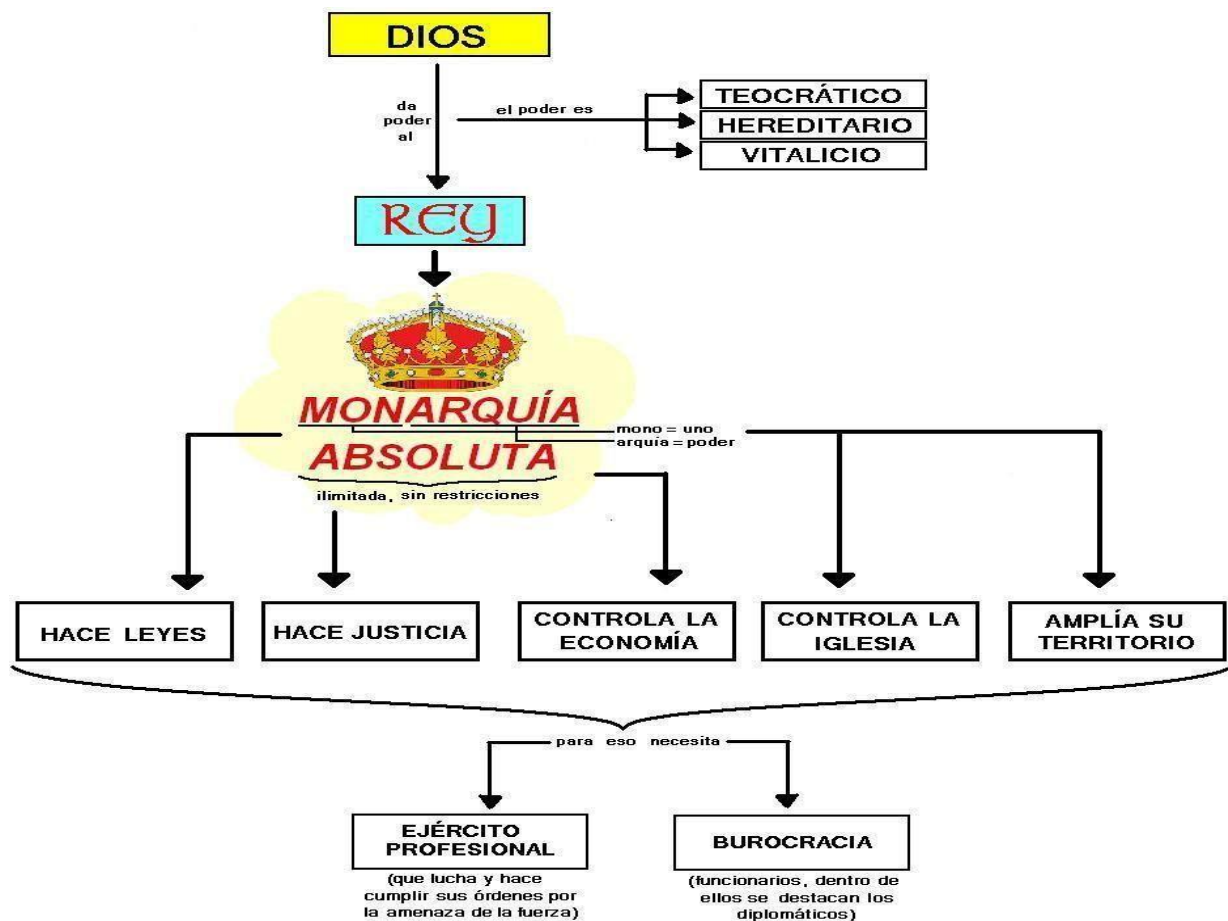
DIOS

da poder al

el poder es

TEOCRÁTICO
HEREDITARIO
VITALICIO

REY

MONARQUÍA
ABSOLUTA

mono = uno
arquía = poder

ilimitada, sin restricciones

HACE LEYES

HACE JUSTICIA

CONTROLA LA ECONOMÍA

CONTROLA LA IGLESIA

AMPLÍA SU TERRITORIO

para eso necesita

EJÉRCITO PROFESIONAL
(que lucha y hace cumplir sus órdenes por la amenaza de la fuerza)

BUROCRACIA
(funcionarios, dentro de ellos se destacan los diplomáticos)